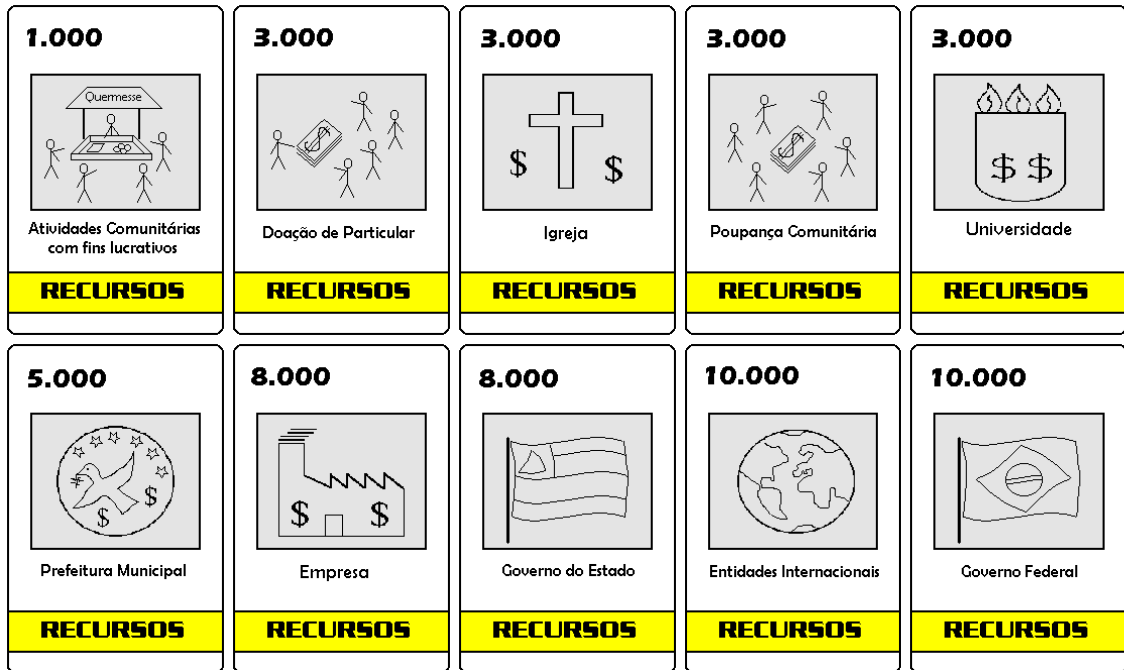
1.000

Quermesse

Atividades Comunitárias com fins lucrativos

RECURSOS

3.000

Doação de Particular

RECURSOS

3.000

$ $

Igreja

RECURSOS

3.000

Poupança Comunitária

RECURSOS

3.000

$ $

Universidade

RECURSOS

5.000

$ $

Prefeitura Municipal

RECURSOS

8.000

$ $

Empresa

RECURSOS

8.000

Governo do Estado

RECURSOS

10.000

Entidades Internacionais

RECURSOS

10.000

Governo Federal

RECURSOS